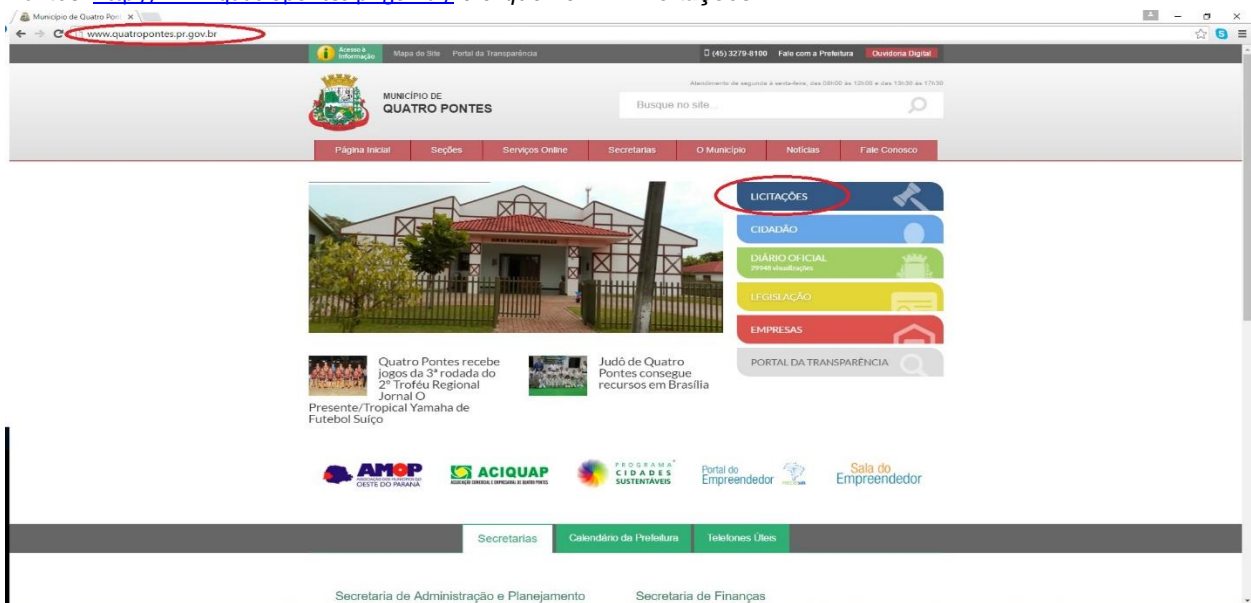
Município de Quatro Pont ×

www.quatropontes.pr.gov.br

Acesso à Informação   Mapa do Site   Portal da Transparência

(45) 3279-8100   Fale com a Prefeitura   Ouvidoria Digital

Atendimento de segunda à sexta-feira, das 08h00 às 12h00 e das 13h30 às 17h30

MUNICÍPIO DE
QUATRO PONTES

Busque no site...

Página Inicial   Seções   Serviços Online   Secretarias   O Município   Notícias   Fale Conosco

LICITAÇÕES

CIDADÃO

DIÁRIO OFICIAL
29948 visualizações

LEGISLAÇÃO

EMPRESAS

PORTAL DA TRANSPARÊNCIA

Quatro Pontes recebe jogos da 3ª rodada do 2º Troféu Regional Jornal O Presente/Tropical Yamaha de Futebol Suíço

Judô de Quatro Pontes consegue recursos em Brasília

AMOP
OESTE DO PARANÁ

ACIQUAP

PROGRAMA CIDADES SUSTENTÁVEIS

Portal do Empreendedor

Sala do Empreendedor

Secretarias   Calendário da Prefeitura   Telefones Úteis

Secretaria de Administração e Planejamento   Secretaria de Finanças